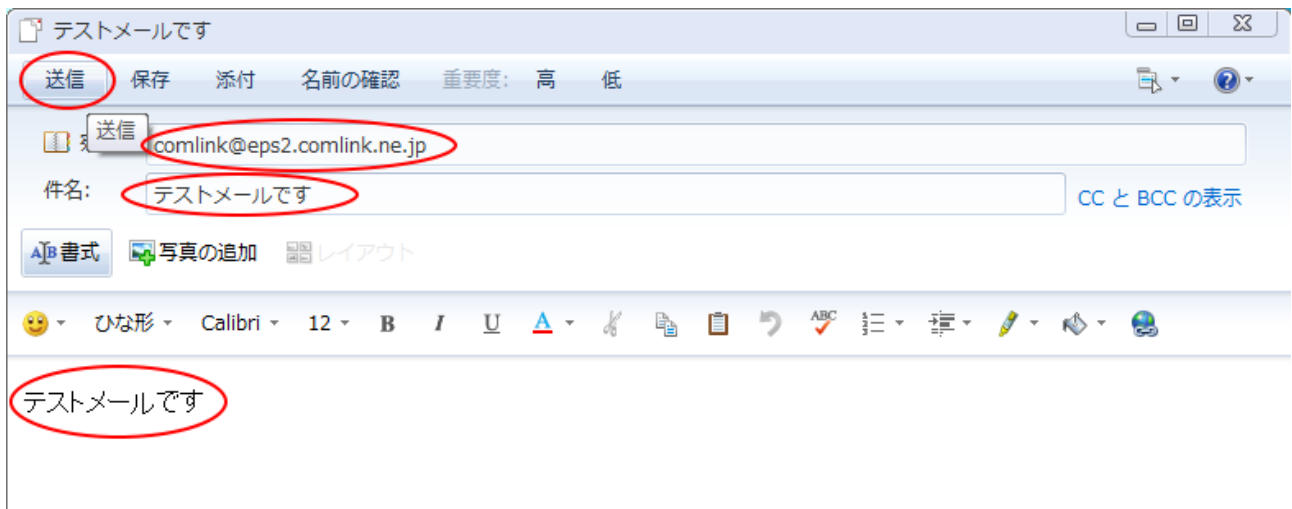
テストメールです

送信 保存 添付 名前の確認 重要度: 高 低

送信
宛 comlink@eps2.comlink.ne.jp
件名: テストメールです
CC と BCC の表示

書式 写真の追加 レイアウト

ひな形 Calibri 12 B I U A

テストメールです